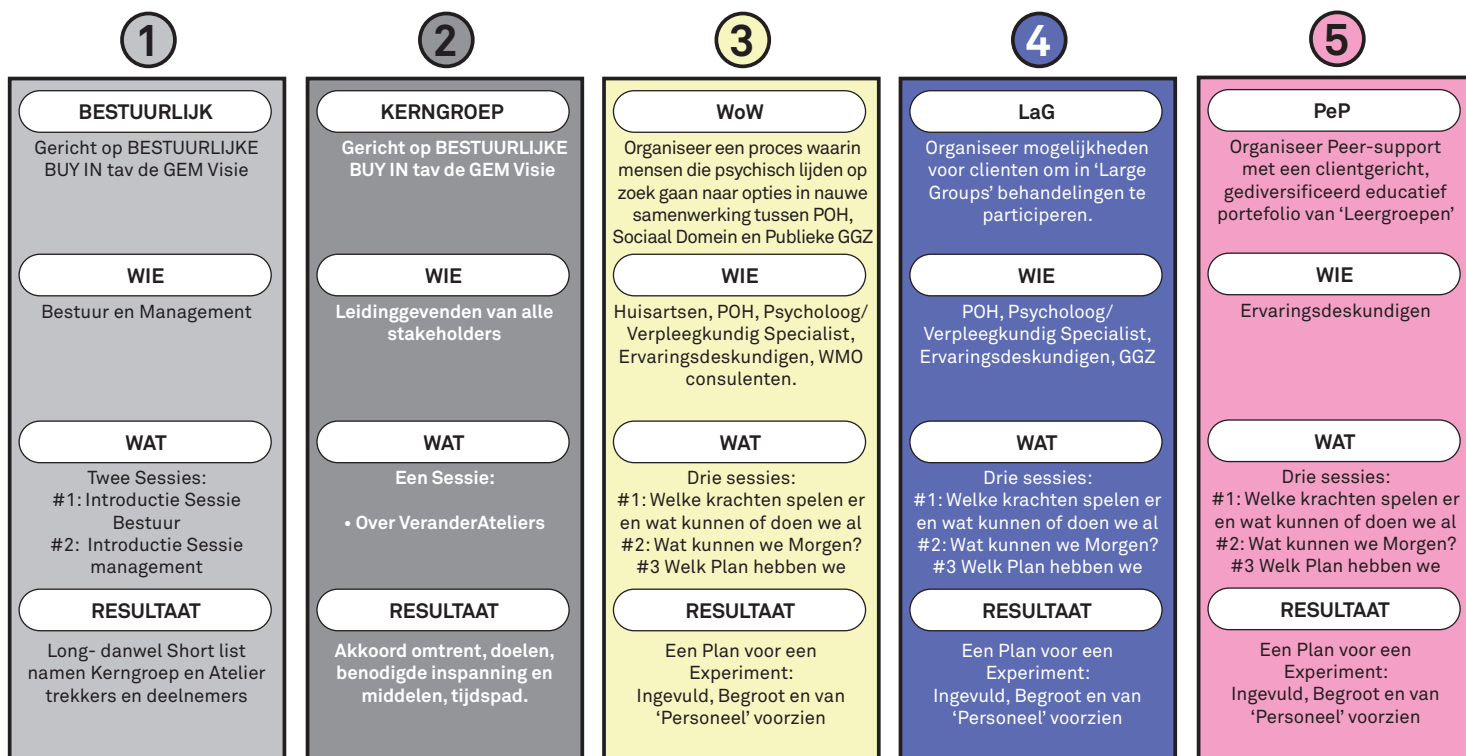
1

BESTUURLIJK

Gericht op BESTUURLIJKE BUY IN tav de GEM Visie

WIE

Bestuur en Management

WAT

Twee Sessies:
#1: Introductie Sessie Bestuur
#2: Introductie Sessie management

RESULTAAT

Long- danwel Short list namen Kerngroep en Atelier trekkers en deelnemers

2

KERNGROEP

Gericht op BESTUURLIJKE BUY IN tav de GEM Visie

WIE

Leidinggevenden van alle stakeholders

WAT

Een Sessie:

• Over VeranderAteliers

RESULTAAT

Akkoord omtrent, doelen, benodigde inspanning en middelen, tijdspad.

3

WoW

Organiseer een proces waarin mensen die psychisch lijden op zoek gaan naar opties in nauwe samenwerking tussen POH, Sociaal Domein en Publieke GGZ

WIE

Huisartsen, POH, Psycholoog/ Verpleegkundig Specialist, Ervaringsdeskundigen, WMO consulenten.

WAT

Drie sessies:
#1: Welke krachten spelen er en wat kunnen of doen we al
#2: Wat kunnen we Morgen?
#3 Welk Plan hebben we

RESULTAAT

Een Plan voor een Experiment:
Ingevuld, Begroot en van 'Personeel' voorzien

4

LaG

Organiseer mogelijkheden voor clienten om in 'Large Groups' behandelingen te participeren.

WIE

POH, Psycholoog/ Verpleegkundig Specialist, Ervaringsdeskundigen, GGZ

WAT

Drie sessies:
#1: Welke krachten spelen er en wat kunnen of doen we al
#2: Wat kunnen we Morgen?
#3 Welk Plan hebben we

RESULTAAT

Een Plan voor een Experiment:
Ingevuld, Begroot en van 'Personeel' voorzien

5

PeP

Organiseer Peer-support met een clientgericht, gediversificeerd educatief portefolio van 'Leergroepen'

WIE

Ervaringsdeskundigen

WAT

Drie sessies:
#1: Welke krachten spelen er en wat kunnen of doen we al
#2: Wat kunnen we Morgen?
#3 Welk Plan hebben we

RESULTAAT

Een Plan voor een Experiment:
Ingevuld, Begroot en van 'Personeel' voorzien